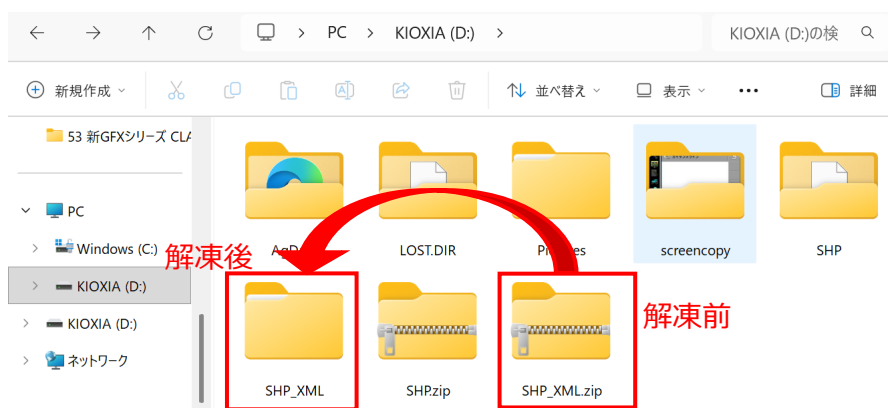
PC > KIOXIA (D:) >

KIOXIA (D:)の検

新規作成

並べ替え

表示

詳細

53 新GFXシリーズ CLA

PC

Windows (C:)

KIOXIA (D:)

KIOXIA (D:)

ネットワーク

AgD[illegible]

LOST.DIR

Pi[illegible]es

screencopy

SHP

解凍後

解凍前

SHP_XML

SHP.zip

SHP_XML.zip